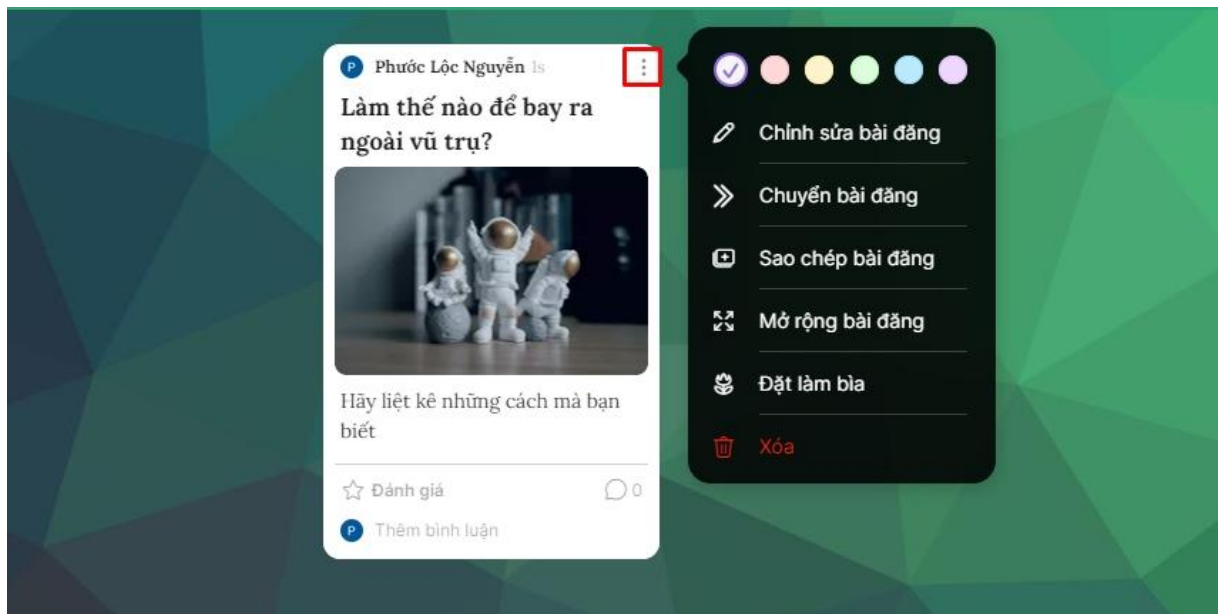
P Phước Lộc Nguyễn 1s

Làm thế nào để bay ra ngoài vũ trụ?

Hãy liệt kê những cách mà bạn biết

Đánh giá

0

P Thêm bình luận

Chỉnh sửa bài đăng

Chuyển bài đăng

Sao chép bài đăng

Mở rộng bài đăng

Đặt làm bìa

Xóa